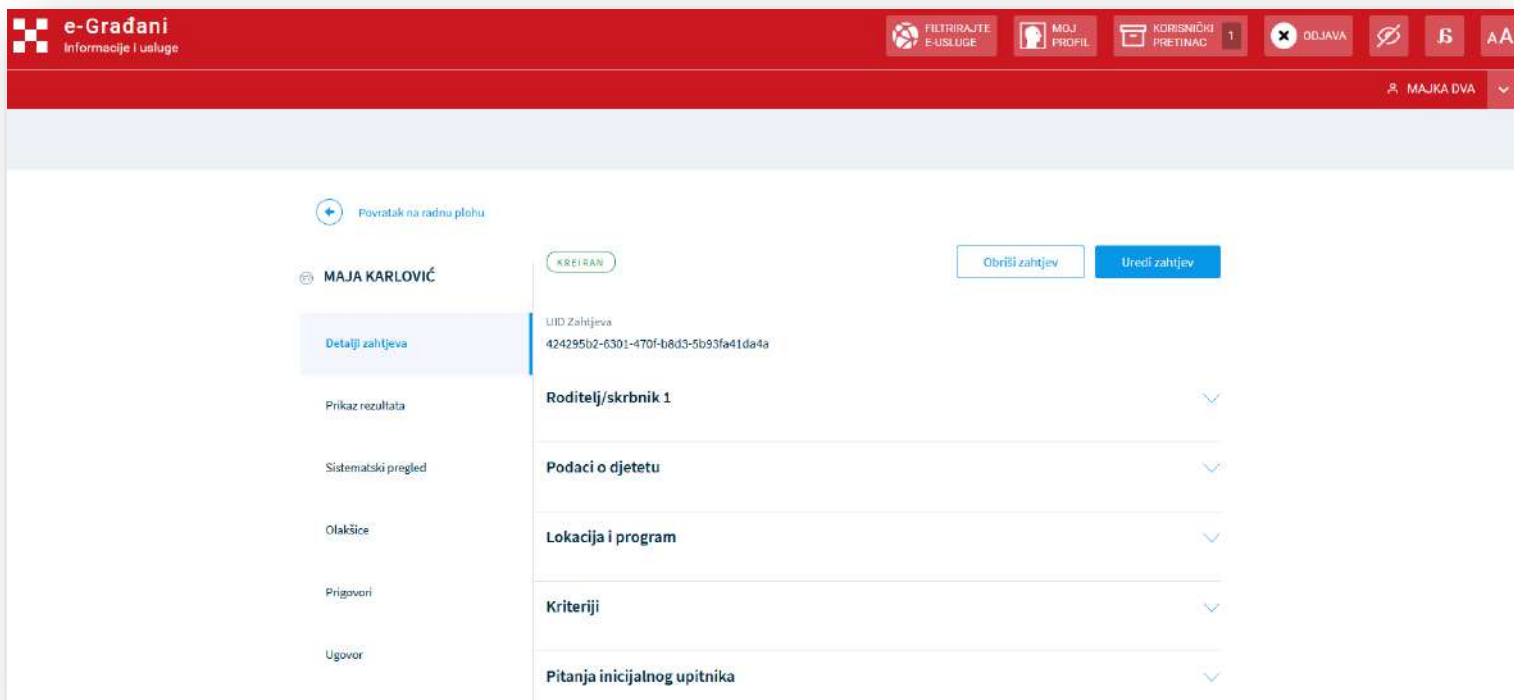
e-Građani
Informacije i usluge

FILTRIRAJTE E-USLUGE
MOJ PROFIL
KORISNIČKI PRETINAC 1
ODJAVA
Б
AA

MAJKA DVA

Povratak na radnu plohu

MAJA KARLOVIĆ

KREIRAN

Obriši zahtjev
Uredi zahtjev

Detalji zahtjeva
Prikaz rezultata
Sistematski pregled
Olakšice
Prigovori
Ugovor

UID Zahtjeva
424295b2-6301-470f-b8d3-5b93fa41da4a

Roditelj/skrbnik 1
Podaci o djetetu
Lokacija i program
Kriteriji
Pitanja inicijalnog upitnika